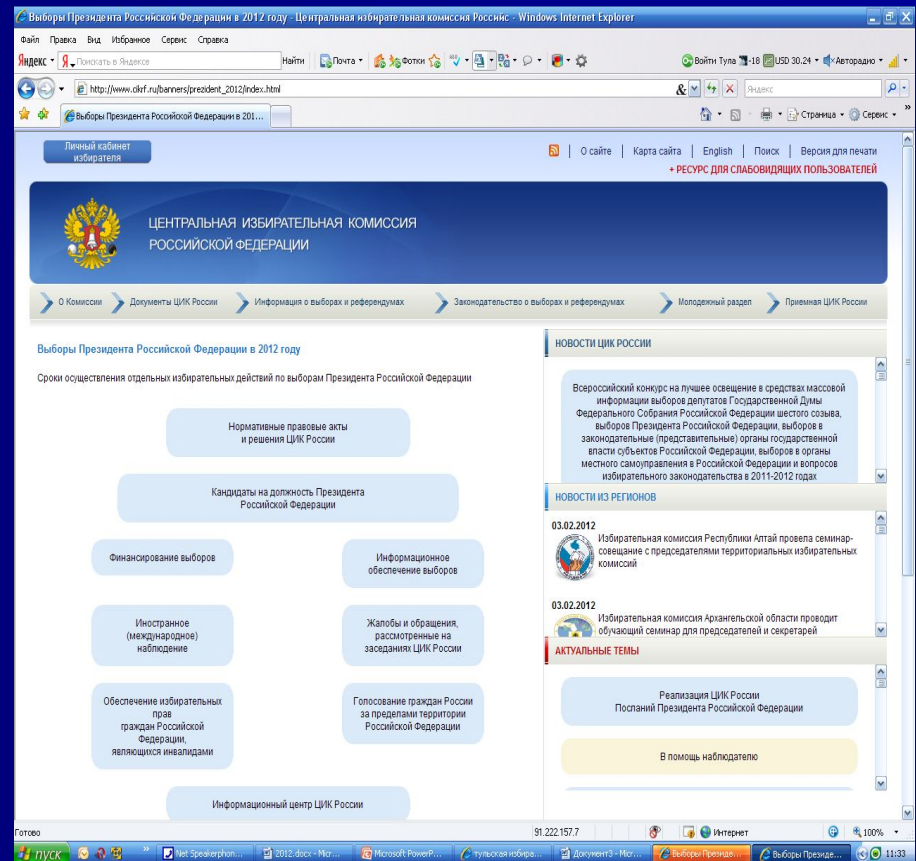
Выборы Президента Российской Федерации в 2012 году - Центральная избирательная комиссия Российс - Windows Internet Explorer

Файл Правка Вид Избранное Сервис Справка

Яндекс Поискать в Яндексе Найти Почта Фотки Войти Тула -18 USD 30.24 Авторадио

http://www.cikrf.ru/banners/prezident_2012/index.html

Яндекс

Выборы Президента Российской Федерации в 201...

Страница Сервис

Личный кабинет избирателя

О сайте | Карта сайта | English | Поиск | Версия для печати

+ РЕСУРС ДЛЯ СЛАБОВИДЯЩИХ ПОЛЬЗОВАТЕЛЕЙ

ЦЕНТРАЛЬНАЯ ИЗБИРАТЕЛЬНАЯ КОМИССИЯ РОССИЙСКОЙ ФЕДЕРАЦИИ

О Комиссии | Документы ЦИК России | Информация о выборах и референдумах | Законодательство о выборах и референдумах | Молодежный раздел | Приемная ЦИК России

Выборы Президента Российской Федерации в 2012 году

Сроки осуществления отдельных избирательных действий по выборам Президента Российской Федерации

Нормативные правовые акты и решения ЦИК России

Кандидаты на должность Президента Российской Федерации

Финансирование выборов

Информационное обеспечение выборов

Иностранное (международное) наблюдение

Жалобы и обращения, рассмотренные на заседаниях ЦИК России

Обеспечение избирательных прав граждан Российской Федерации, являющихся инвалидами

Голосование граждан России за пределами территории Российской Федерации

Информационный центр ЦИК России

НОВОСТИ ЦИК РОССИИ

Всероссийский конкурс на лучшее освещение в средствах массовой информации выборов депутатов Государственной Думы Федерального Собрания Российской Федерации шестого созыва, выборов Президента Российской Федерации, выборов в законодательные (представительные) органы государственной власти субъектов Российской Федерации, выборов в органы местного самоуправления в Российской Федерации и вопросов избирательного законодательства в 2011-2012 годах

НОВОСТИ ИЗ РЕГИОНОВ

03.02.2012
Избирательная комиссия Республики Алтай провела семинар-совещание с председателями территориальных избирательных комиссий

03.02.2012
Избирательная комиссия Архангельской области проводит обучающий семинар для председателей и секретарей

АКТУАЛЬНЫЕ ТЕМЫ

Реализация ЦИК России Посланий Президента Российской Федерации

В помощь наблюдателю

Готово 91.222.157.7 Интернет 100%

пуск Net Speakerphon... 2012.docx - Micr... Microsoft PowerP... тульская избира... Документ3 - Micr... Выборы Президе... Выборы Президе... 11:33